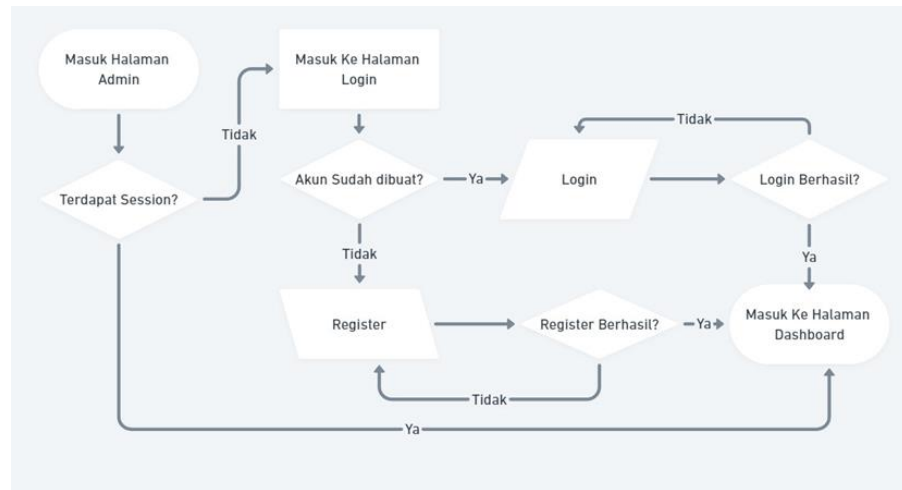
Masuk Halaman Admin

Terdapat Session?

Tidak

Masuk Ke Halaman Login

Akun Sudah dibuat?

Ya

Login

Tidak

Login Berhasil?

Ya

Tidak

Register

Register Berhasil?

Ya

Masuk Ke Halaman Dashboard

Tidak

Ya